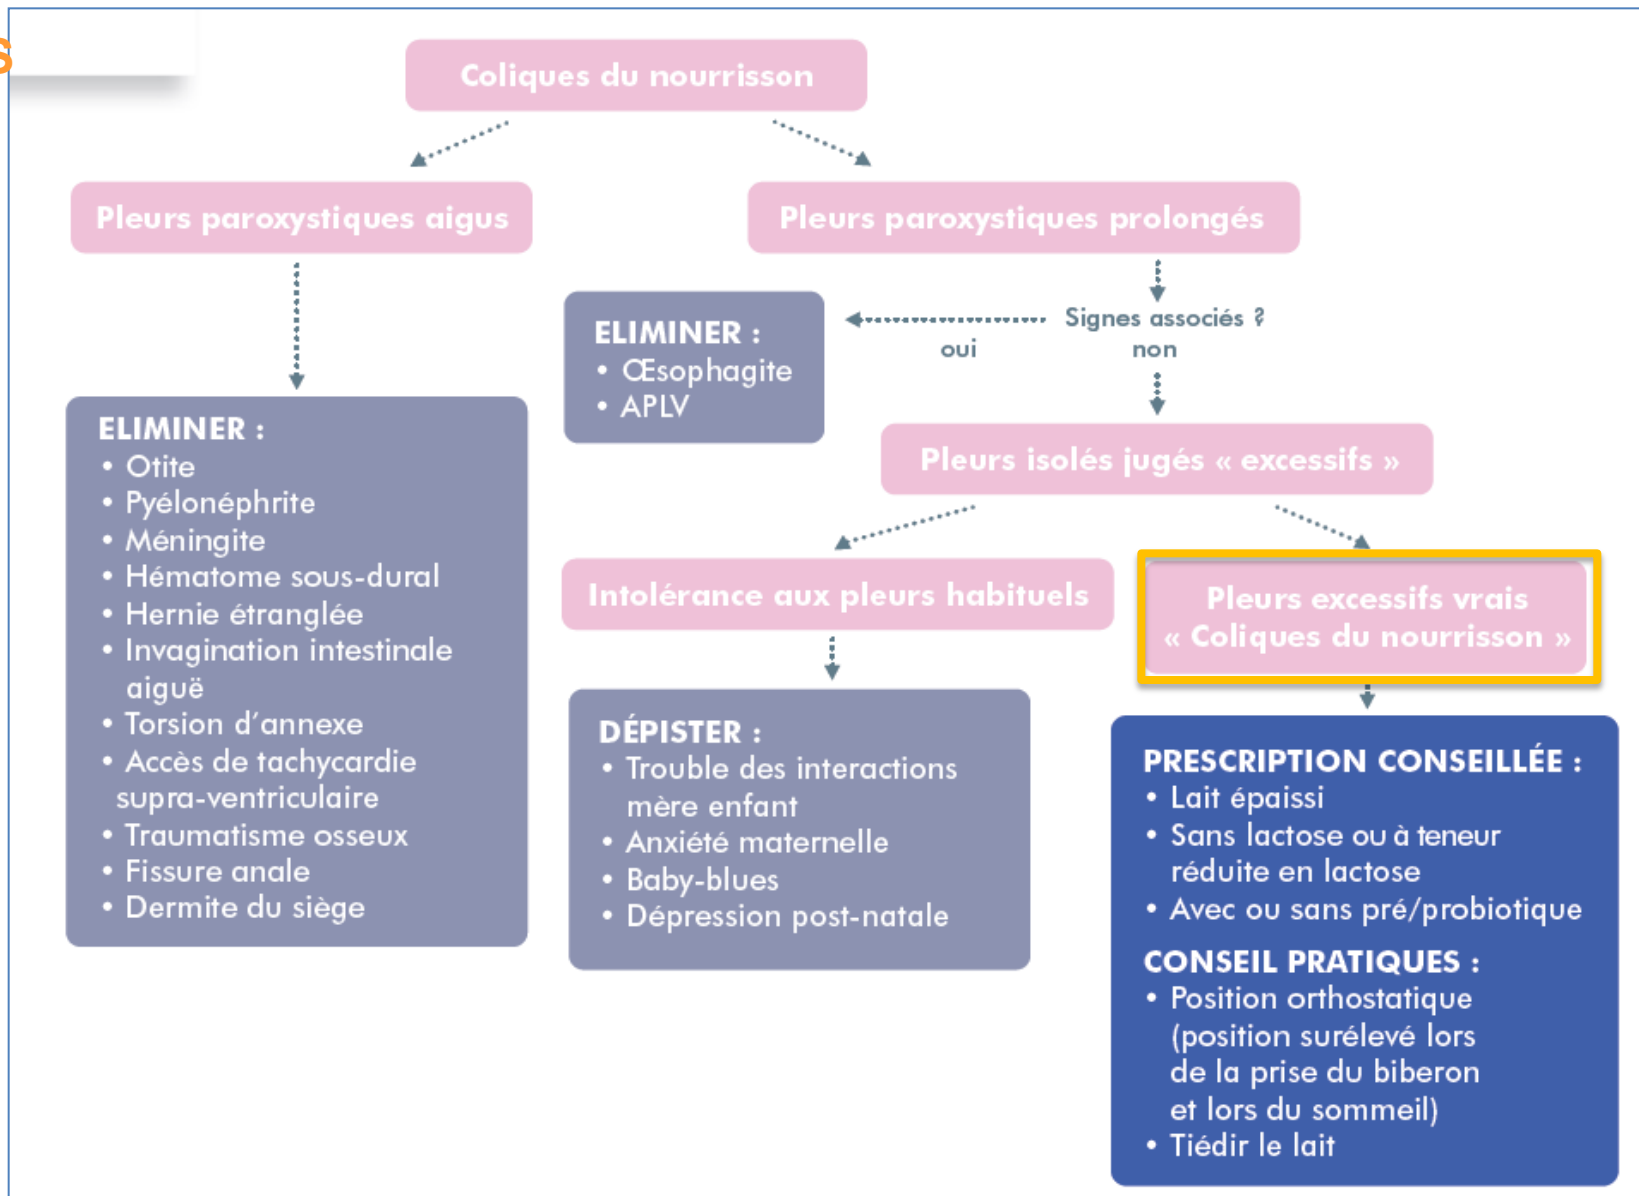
Coliques du nourrisson

Pleurs paroxystiques aigus

Pleurs paroxystiques prolongés

ELIMINER :
• Otite
• Pyélonéphrite
• Méningite
• Hématome sous-dural
• Hernie étranglée
• Invagination intestinale aiguë
• Torsion d'annexe
• Accès de tachycardie supra-ventriculaire
• Traumatisme osseux
• Fissure anale
• Dermite du siège

ELIMINER :
• Œsophagite
• APLV

Signes associés ?
oui
non

Pleurs isolés jugés « excessifs »

Intolérance aux pleurs habituels

Pleurs excessifs vrais « Coliques du nourrisson »

DÉPISTER :
• Trouble des interactions mère enfant
• Anxiété maternelle
• Baby-blues
• Dépression post-natale

PRESCRIPTION CONSEILLÉE :
• Lait épaissi
• Sans lactose ou à teneur réduite en lactose
• Avec ou sans pré/probiotique

CONSEIL PRATIQUES :
• Position orthostatique (position surélevé lors de la prise du biberon et lors du sommeil)
• Tiédir le lait